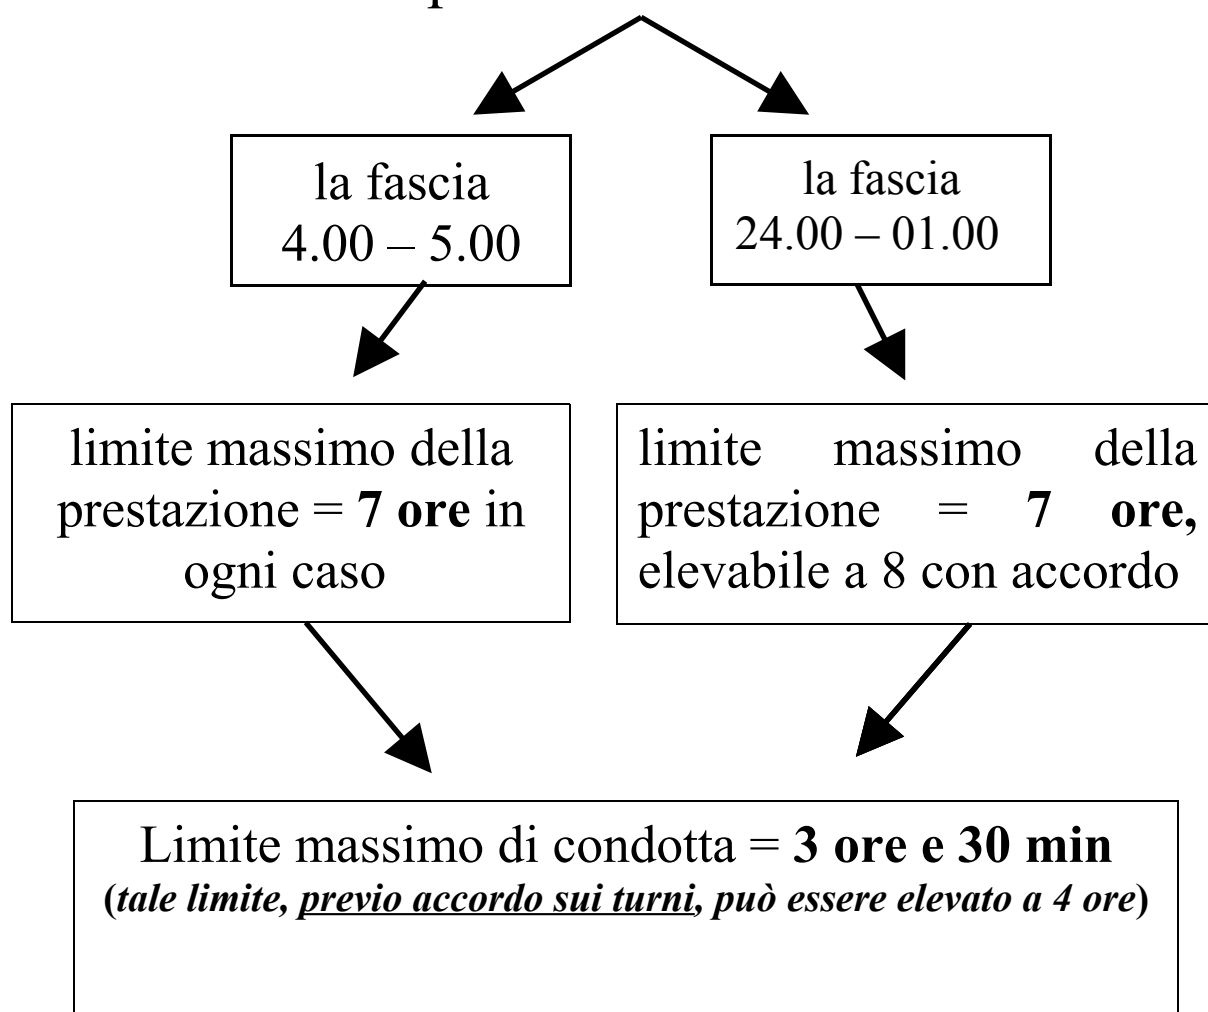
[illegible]

la fascia 4.00 – 5.00

la fascia 24.00 – 01.00

limite massimo della prestazione = **7 ore** in ogni caso

limite massimo della prestazione = **7 ore,** elevabile a 8 con accordo

Limite massimo di condotta = **3 ore e 30 min**
(*tale limite, previo accordo sui turni, può essere elevato a 4 ore*)